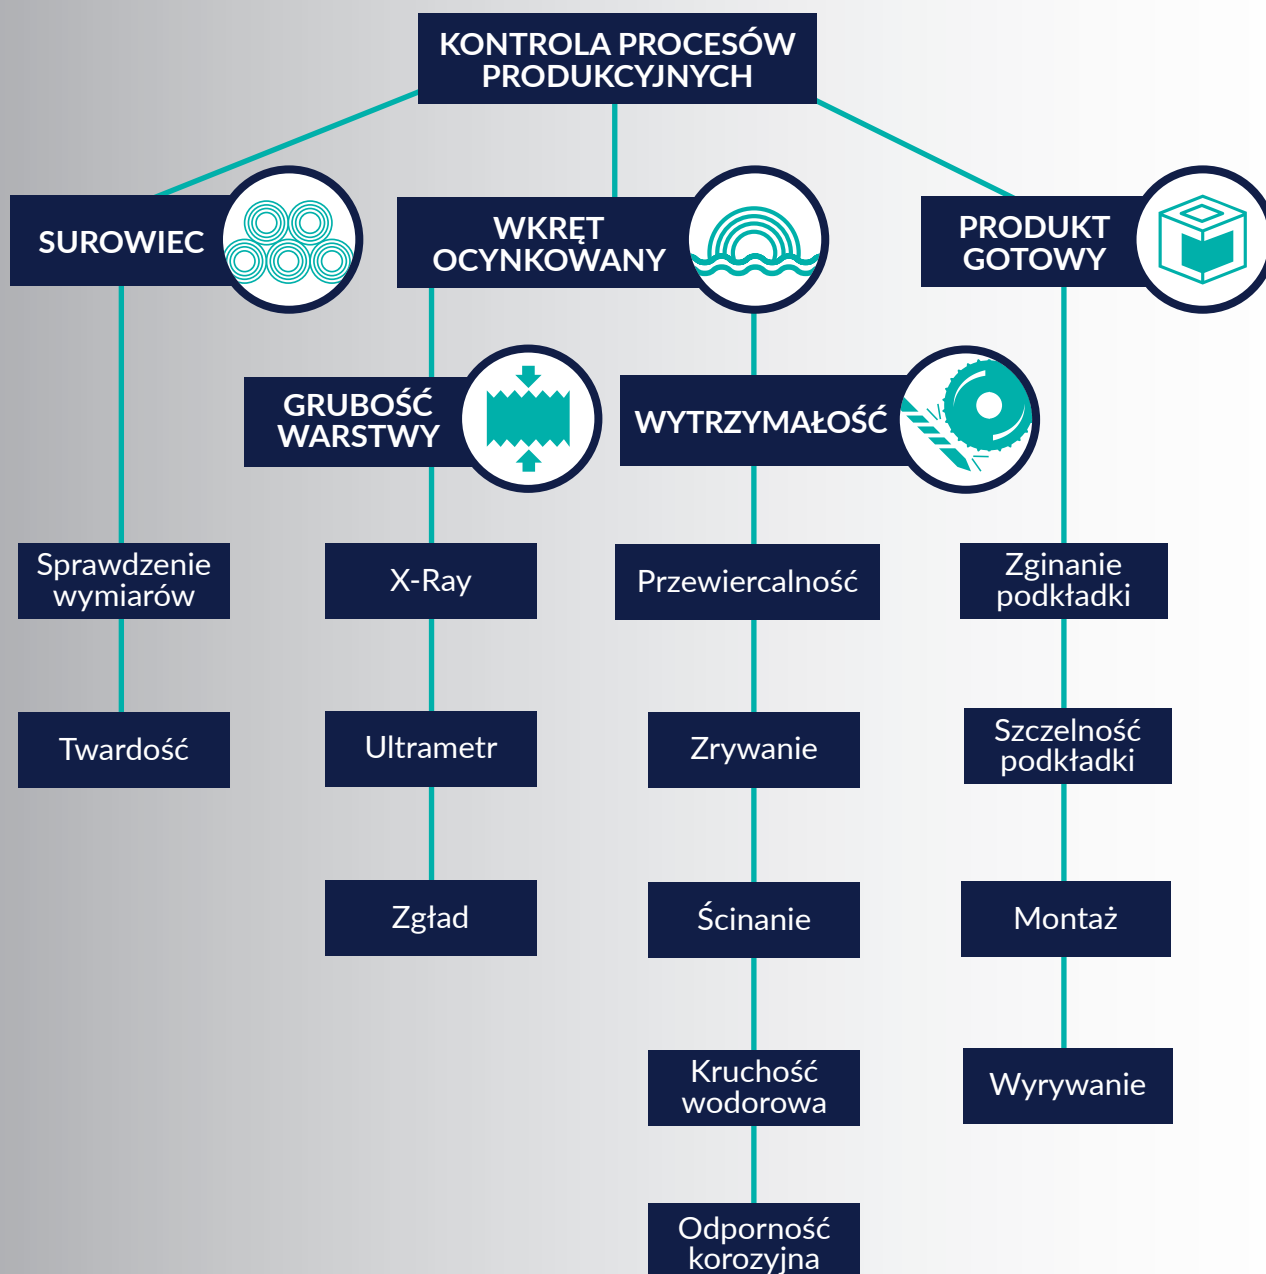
KONTROLA PROCESÓW PRODUKCYJNYCH

SUROWIEC

WKRĘT OCYNKOWANY

PRODUKT GOTOWY

GRUBOŚĆ WARSTWY

WYTRZYMAŁOŚĆ

Sprawdzenie wymiarów

Twardość

X-Ray

Ultrametr

Zgład

Przewiercalność

Zrywanie

Ścinanie

Kruchość wodorowa

Odporność korozyjna

Zginanie podkładki

Szczelność podkładki

Montaż

Wyrywanie